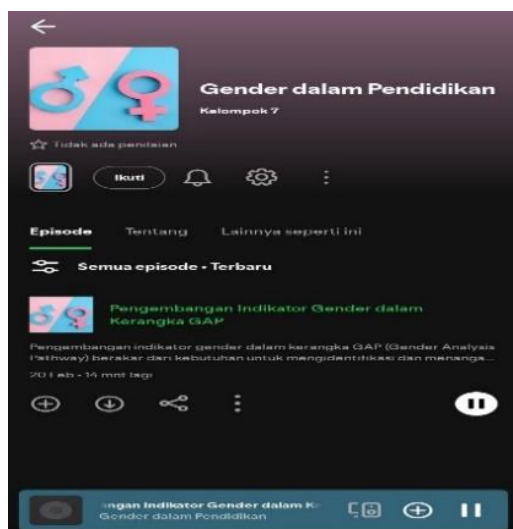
Gender dalam Pendidikan

Kelompok 7

Tidak ada penilaian

Ikuti

Episode Tentang Lainnya seperti ini

Semua episode - Terbaru

Pengembangan Indikator Gender dalam Kerangka GAP

Pengembangan indikator gender dalam kerangka GAP (Gender Analysis Pathway) berakar dari kebutuhan untuk mengidentifikasi dan menanga...

20 Feb · 14 mnt lagi

ngan Indikator Gender dalam K
Gender dalam Pendidikan